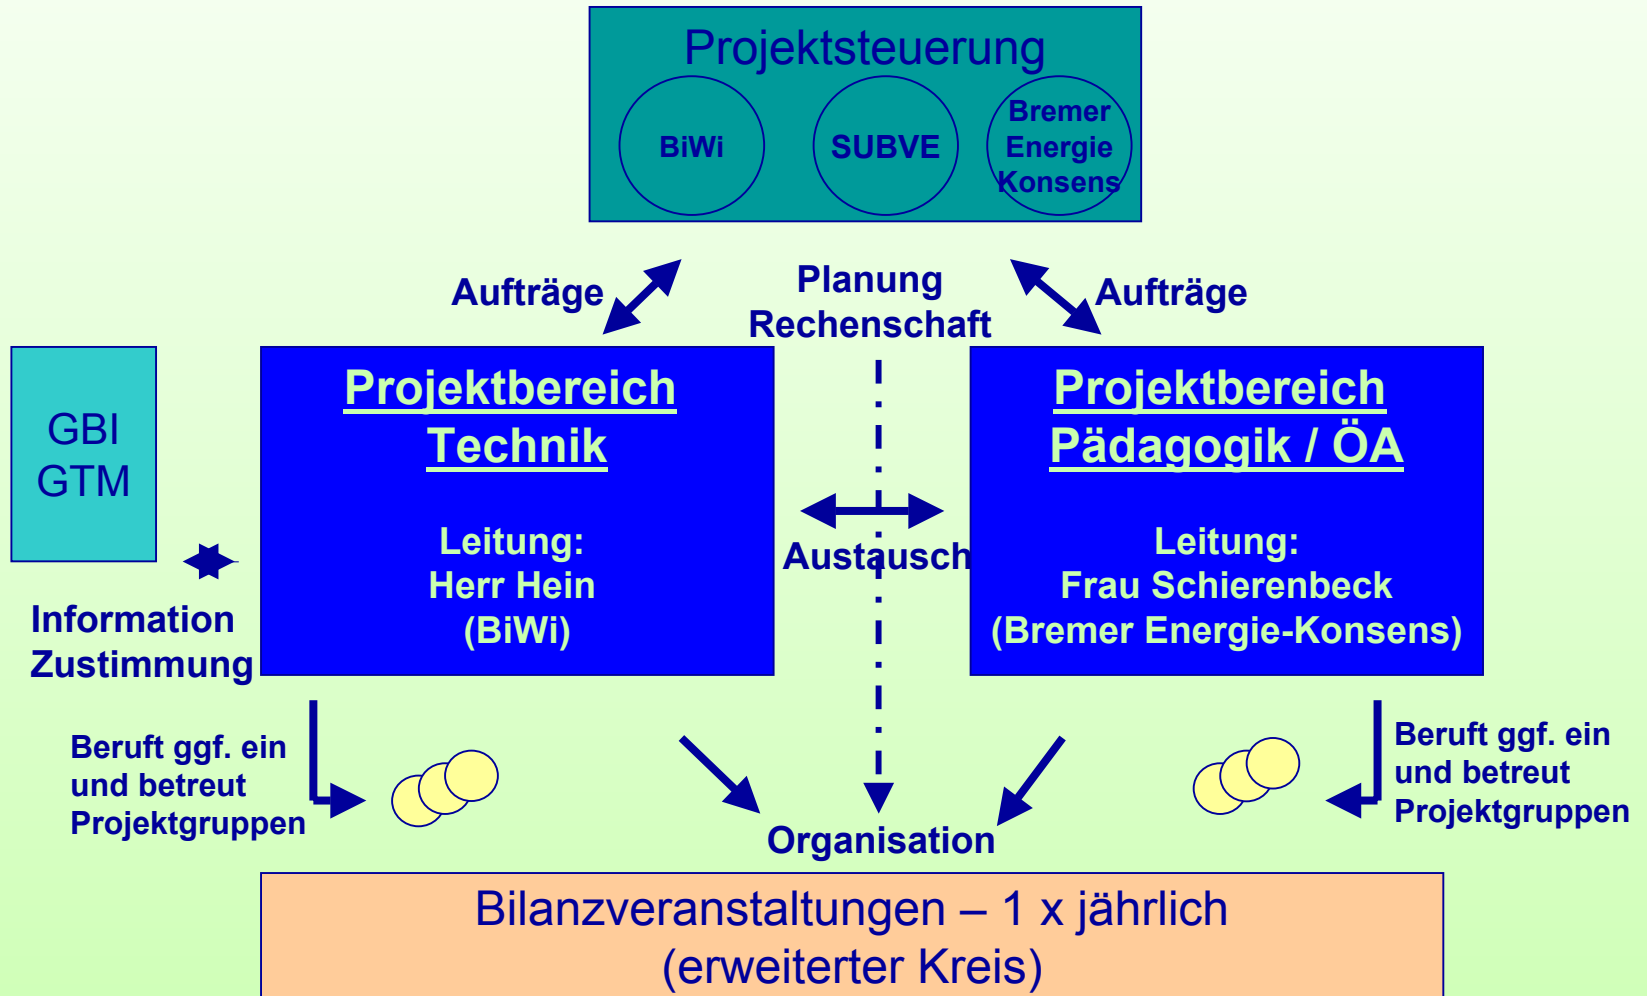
Projektsteuerung

BiWi

SUBVE

Bremer Energie Konsens

Aufträge

Planung
Rechenschaft

Aufträge

GBI
GTM

Projektbereich
Technik

Leitung:
Herr Hein
(BiWi)

Austausch

Projektbereich
Pädagogik / ÖA

Leitung:
Frau Schierenbeck
(Bremer Energie-Konsens)

Information
Zustimmung

Beruft ggf. ein und betreut Projektgruppen

Organisation

Beruft ggf. ein und betreut Projektgruppen

Bilanzveranstaltungen – 1 x jährlich
(erweiterter Kreis)